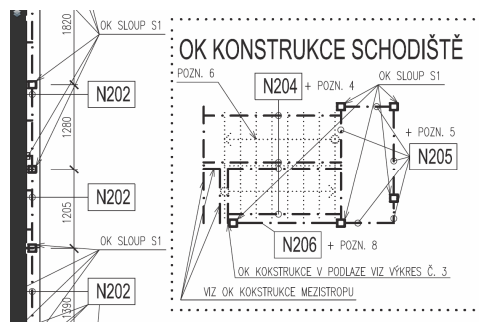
1820
OK SLOUP S1
N202
1280
N202
1205
OK SLOUP S1
N202
1390
OK KONSTRUKCE SCHODIŠTĚ
POZN. 6
N204
+ POZN. 4
OK SLOUP S1
+ POZN. 5
N205
N206
+ POZN. 8
OK KOKSTRUKCE V PODLAZE VIZ VÝKRES Č. 3
VIZ OK KOKSTRUKCE MEZISTROPU